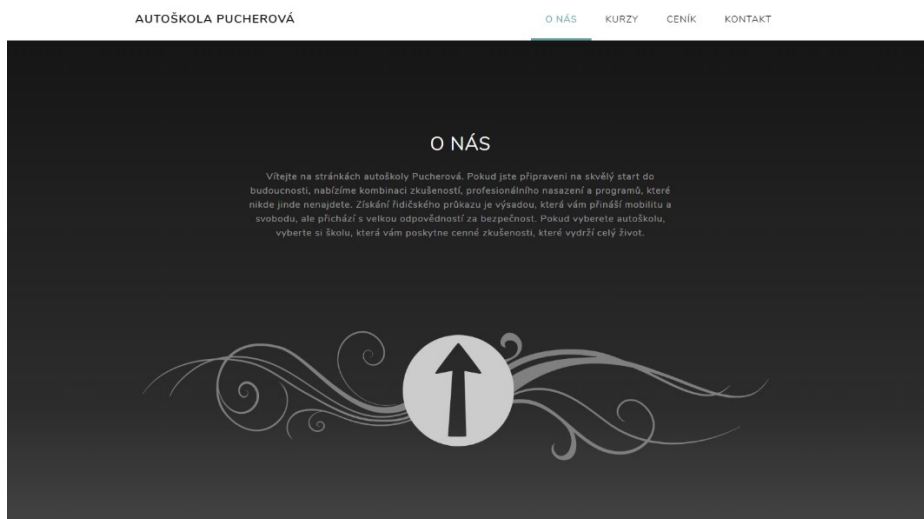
AUTOŠKOLA PUCHEROVÁ

O NÁS KURZY CENÍK KONTAKT

O NÁS

Vítejte na stránkách autoškoly Pucherová. Pokud jste připraveni na skvělý start do budoucnosti, nabízíme kombinaci zkušeností, profesionálního nasazení a programů, které nikde jinde nenajdete. Získání řidičského průkazu je výsadou, která vám přináší mobilitu a svobodu, ale přichází s velkou odpovědností za bezpečnost. Pokud vyberete autoškolu, vyberte si školu, která vám poskytne cenné zkušenosti, které vydrží celý život.